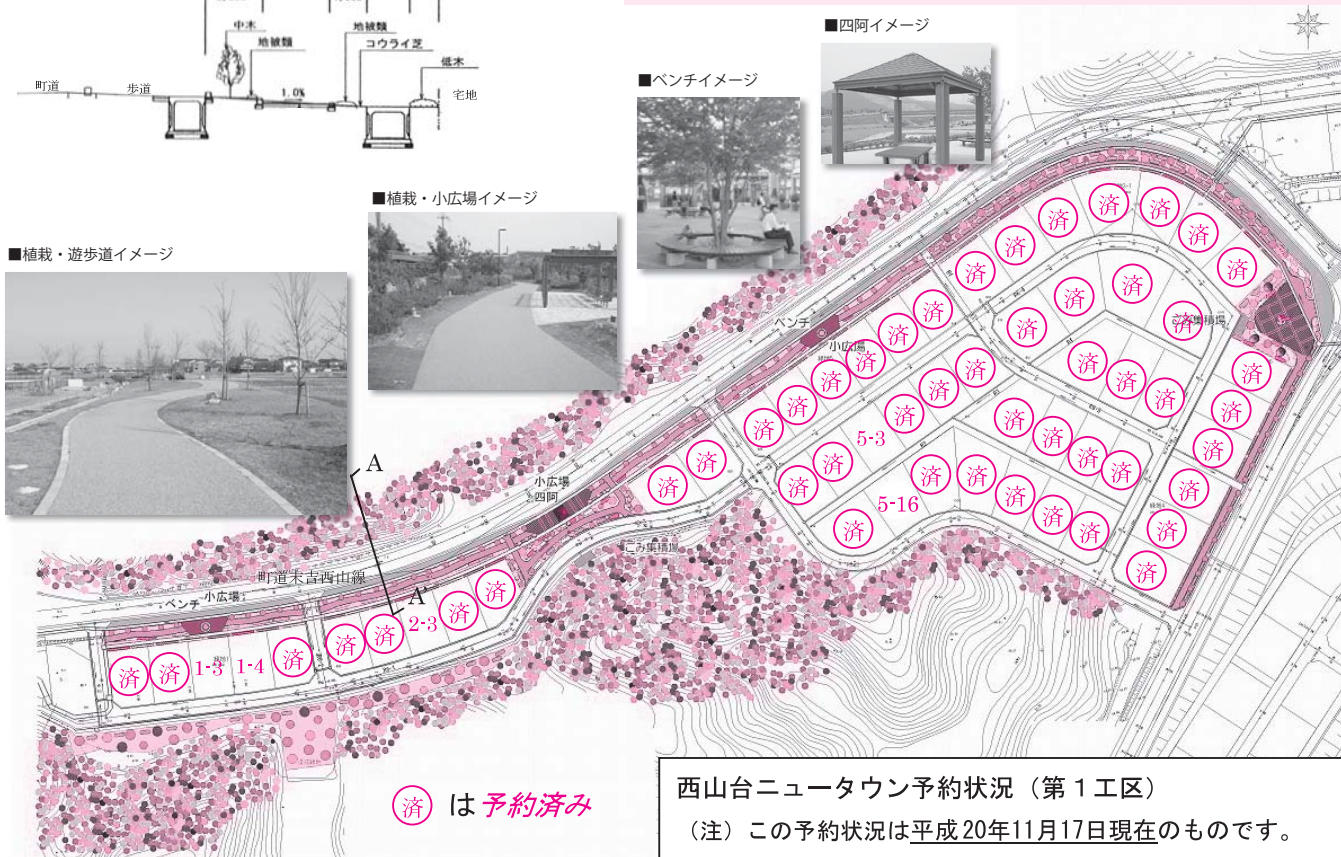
中木
地被類
地被類
コウライ芝
低木
町道
歩道
1.0%
宅地

■四阿イメージ
■ベンチイメージ
■植栽・小広場イメージ
■植栽・遊歩道イメージ

済 済 済 済 済 済 済 済 済 済 済 済 済 済 済 済 済 済 済 済 済 済 済 済 済 済 済 済 済 済 済 済 済 済 済 済 済 済 済 済 済 済 済 済 済 済 済 済 済 済

ベンチ
小広場
ごみ集積場
5-3
5-16
A
小広場
四阿
ごみ集積場
町道末吉西山線
ベンチ
小広場
A'
2-3
1-3
1-4

済 は予約済み

西山台ニュータウン予約状況(第1工区)
(注)この予約状況は平成20年11月17日現在のものです。